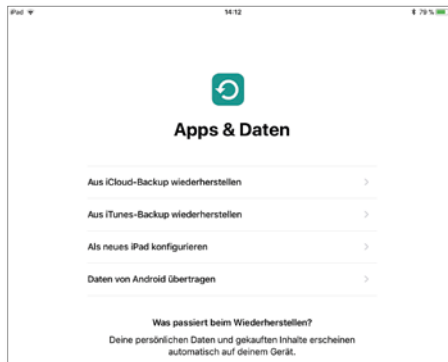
iPad
14:12
79 %

Apps & Daten

Aus iCloud-Backup wiederherstellen

Aus iTunes-Backup wiederherstellen

Als neues iPad konfigurieren

Daten von Android übertragen

Was passiert beim Wiederherstellen?

Deine persönlichen Daten und gekauften Inhalte erscheinen automatisch auf deinem Gerät.